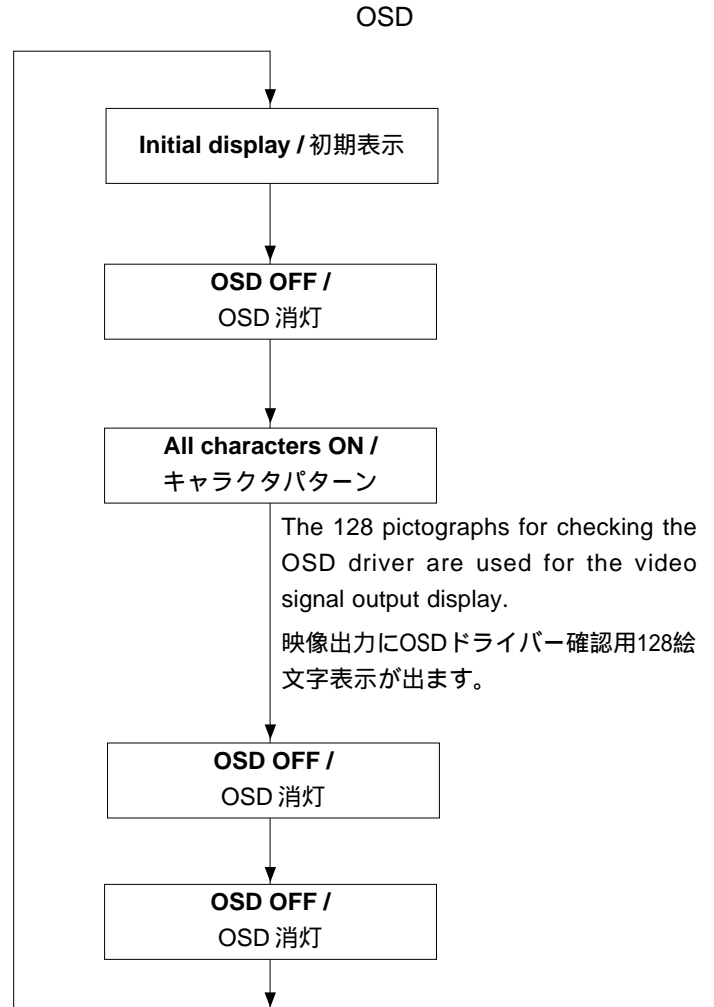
OSD

Initial display / 初期表示

OSD OFF /
OSD 消灯

All characters ON /
キャラクタパターン

The 128 pictographs for checking the OSD driver are used for the video signal output display.

映像出力にOSDドライバー確認用128絵文字表示が出ます。

OSD OFF /
OSD 消灯

OSD OFF /
OSD 消灯